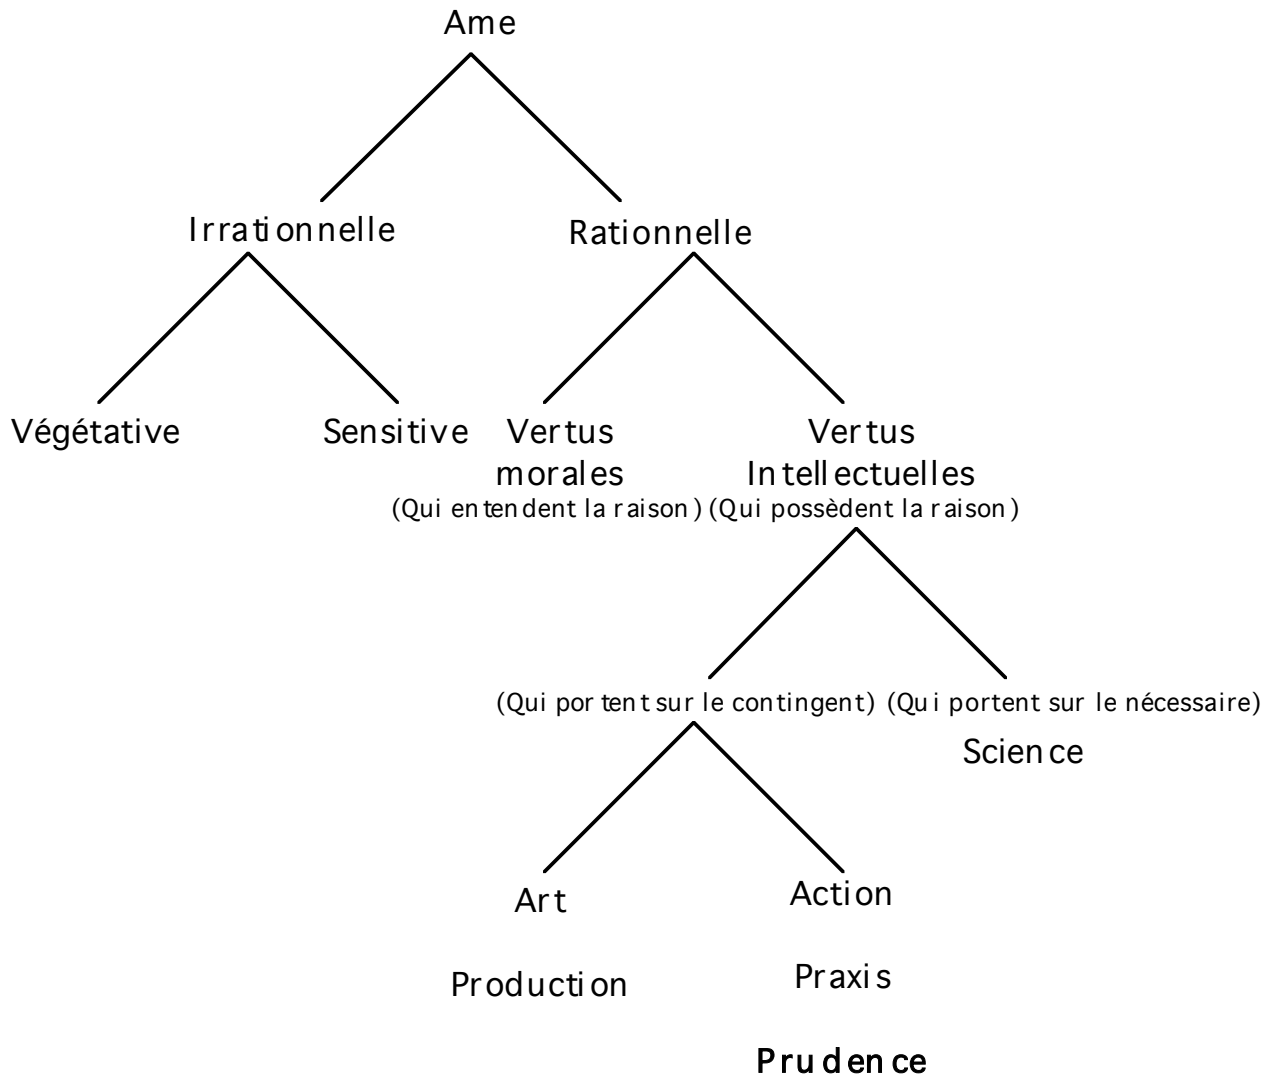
Ame

Irrationnelle

Rationnelle

Végétative

Sensitive

Vertus morales
(Qui entendent la raison)

Vertus Intellectuelles
(Qui possèdent la raison)

(Qui portent sur le contingent)

(Qui portent sur le nécessaire)
Science

Art

Production

Action

Praxis

Prudence